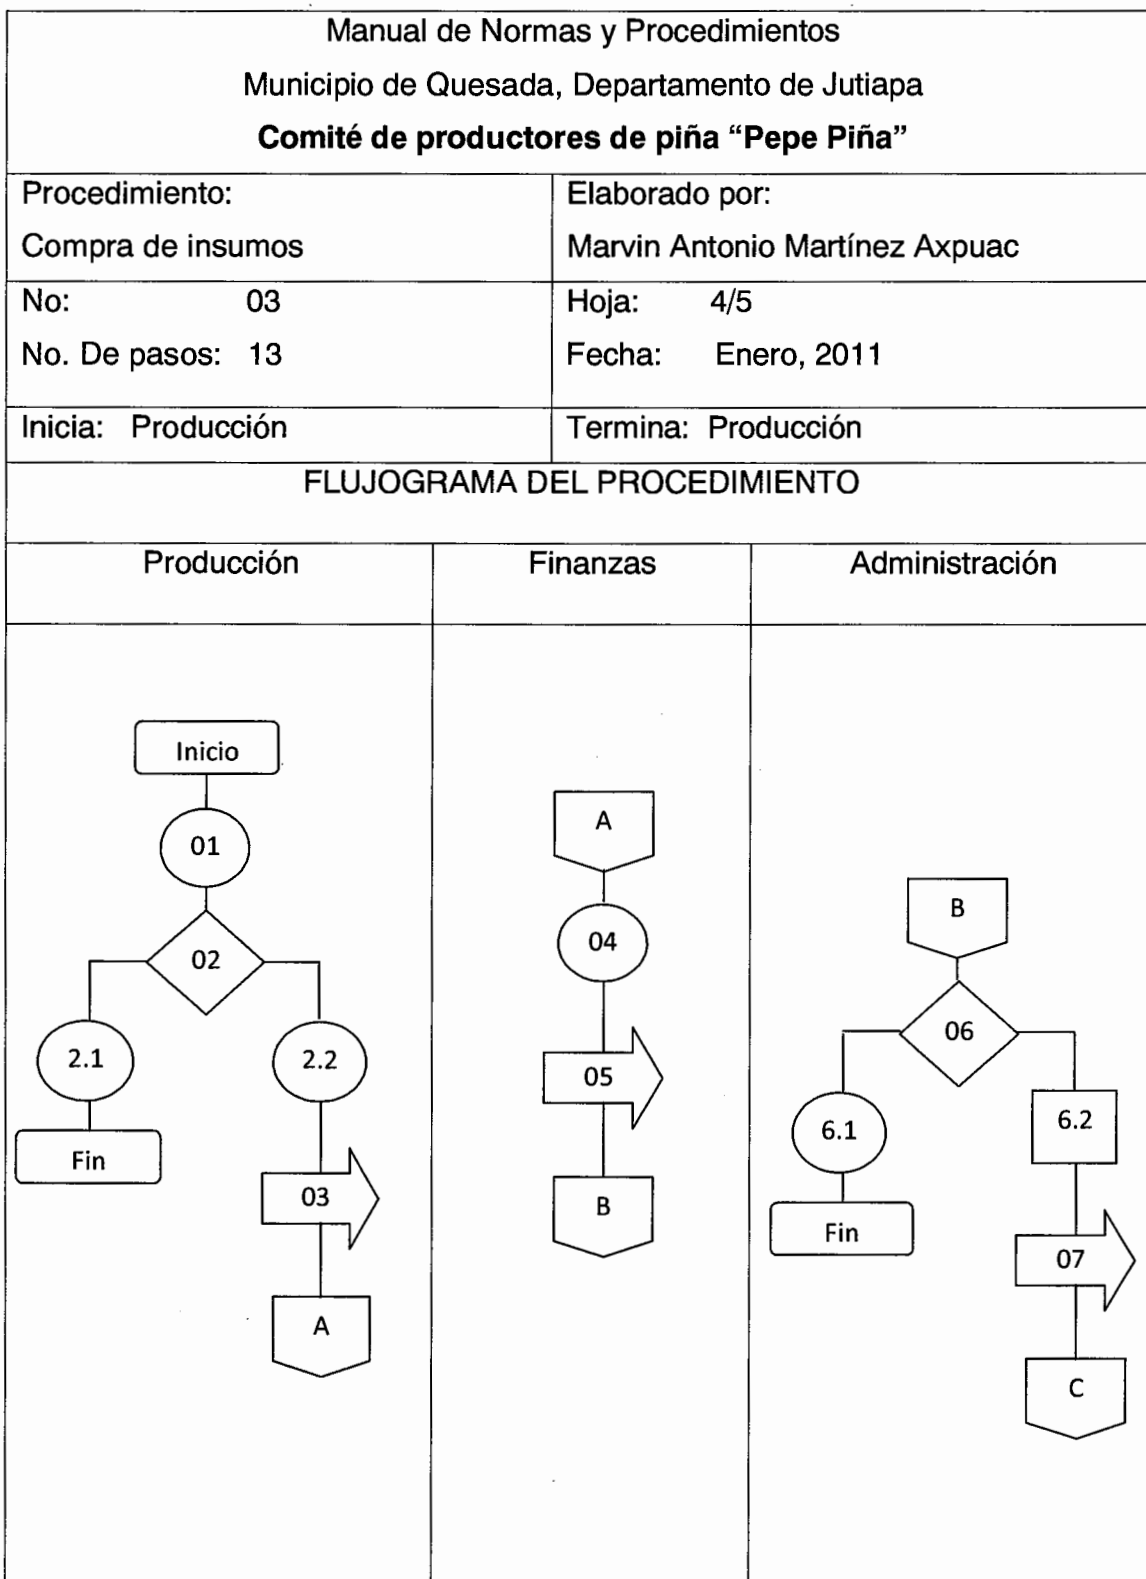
Manual de Normas y Procedimientos

Municipio de Quesada, Departamento de Jutiapa

**Comité de productores de piña "Pepe Piña"**

| Procedimiento: Compra de insumos | Elaborado por: Marvin Antonio Martínez Axpuac |
|---|---|
| No: 03<br>No. De pasos: 13 | Hoja: 4/5<br>Fecha: Enero, 2011 |
| Inicia: Producción | Termina: Producción |

FLUJOGRAMA DEL PROCEDIMIENTO

| Producción | Finanzas | Administración |
|---|---|---|
| Inicio<br>01<br>02<br>2.1<br>Fin<br>2.2<br>03<br>A | A<br>04<br>05<br>B | B<br>06<br>6.1<br>Fin<br>6.2<br>07<br>C |